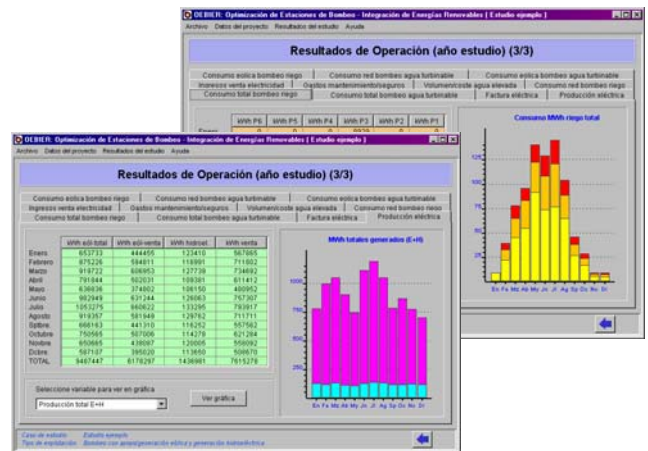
OEBIER: Optimización de Estaciones de Bombeo - Integración de Energías Renovables ( Estudio ejemplo )
Archivo Datos del proyecto Resultados del estudio Ayuda

Resultados de Operación (año estudio) (3/3)

Consumo eólica bombeo riego | Consumo red bombeo agua turbinable | Consumo eólica bombeo agua turbinable
Ingresos venta electricidad | Gastos mantenimiento/seguros | Volumen/coste agua elevada | Consumo red bombeo riego
Consumo total bombeo riego | Consumo total bombeo agua turbinable | Factura eléctrica | Producción eléctrica

| | MWh P6 | MWh P5 | MWh P4 | MWh P3 | MWh P2 | MWh P1 |
|---|---|---|---|---|---|---|
| Enero | 0 | 0 | 0 | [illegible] | 0 | 0 |

Consumo MWh riego total

En Fe Mz Ab My Jn Jl Ag Sp Oc Nv Dc

OEBIER: Optimización de Estaciones de Bombeo - Integración de Energías Renovables ( Estudio ejemplo )
Archivo Datos del proyecto Resultados del estudio Ayuda

Resultados de Operación (año estudio) (3/3)

Consumo eólica bombeo riego | Consumo red bombeo agua turbinable | Consumo eólica bombeo agua turbinable
Ingresos venta electricidad | Gastos mantenimiento/seguros | Volumen/coste agua elevada | Consumo red bombeo riego
Consumo total bombeo riego | Consumo total bombeo agua turbinable | Factura eléctrica | Producción eléctrica

| | MWh eól-total | MWh eól-venta | MWh hidroel. | MWh venta |
|---|---|---|---|---|
| Enero | 653733 | 444455 | 123410 | 567865 |
| Febrero | 875226 | 594811 | 116991 | 711802 |
| Marzo | 919722 | 606953 | 127739 | 734692 |
| Abril | 791844 | 502031 | 109381 | 611412 |
| Mayo | 636636 | 374802 | 106150 | 480952 |
| Junio | 992949 | 631244 | 126063 | 757307 |
| Julio | 1053275 | 660622 | 133295 | 793917 |
| Agosto | 919357 | 581949 | 129762 | 711711 |
| Spbre. | 666163 | 441310 | 116252 | 557562 |
| Octubre | 750565 | 507006 | 114278 | 621284 |
| Nvbre | 650665 | 436097 | 120005 | 556092 |
| Dcbre. | 597107 | 395020 | 113650 | 508670 |
| TOTAL | 9487447 | 6178297 | 1436981 | 7615278 |

MWh totales generados (E+H)

1000
750
500
250

En Fe Mz Ab My Jn Jl Ag Sp Oc Nv Dc

Seleccione variable para ver en gráfica
Producción total E+H
Ver gráfica

Caso de estudio: Estudio ejemplo
Tipo de explotación: Bombeo con aprovechamiento eólico y generación hidroeléctrica